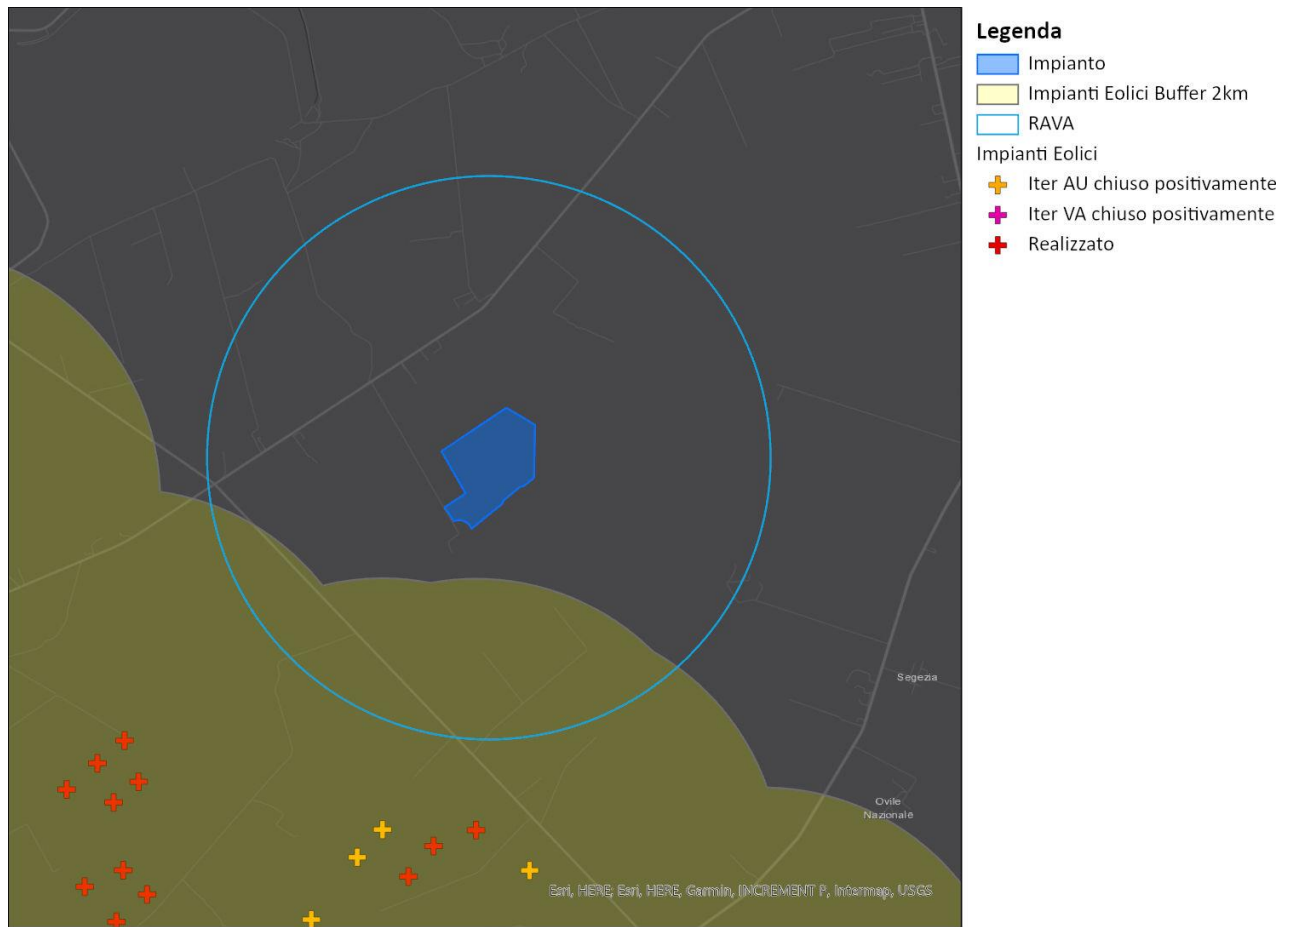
Segezia

Ovile Nazionale

Esri, HERE, Esri, HERE, Garmin, INCREMENT P, Intermap, USGS

Legenda
Impianto
Impianti Eolici Buffer 2km
RAVA
Impianti Eolici
Iter AU chiuso positivamente
Iter VA chiuso positivamente
Realizzato